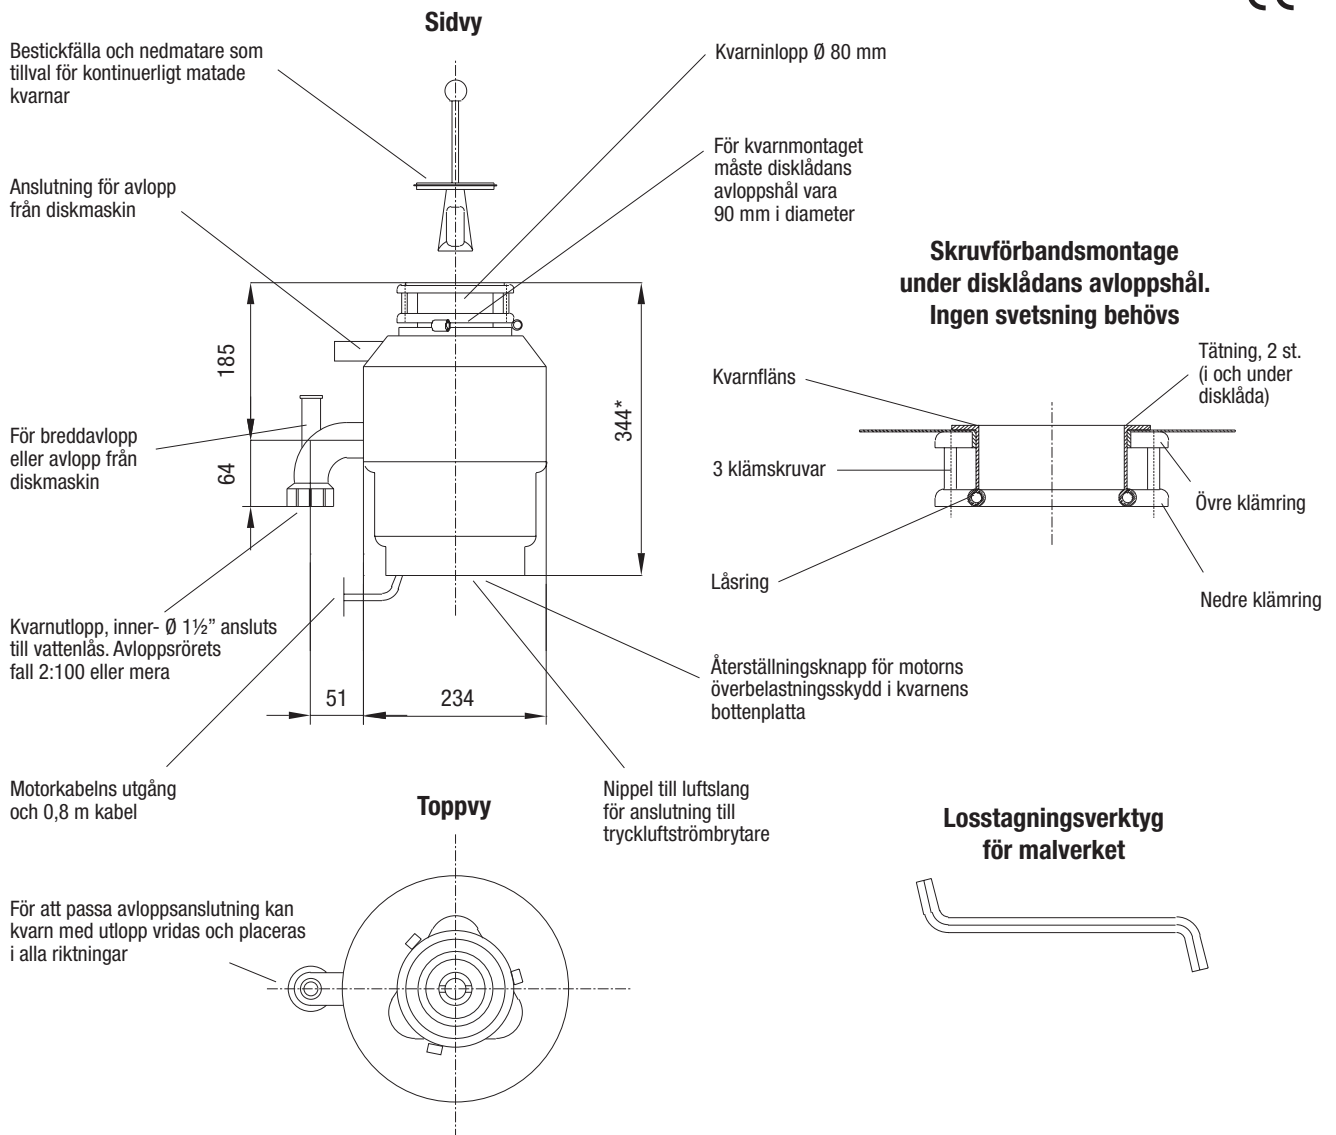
Sidvy

Bestickfälla och nedmatare som tillval för kontinuerligt matade kvarnar

Kvarninlopp Ø 80 mm

För kvarnmontaget måste disklådans avloppshål vara 90 mm i diameter

Anslutning för avlopp från diskmaskin

185

344*

64

För breddavlopp eller avlopp från diskmaskin

Kvarnutlopp, inner- Ø 1½" ansluts till vattenlås. Avloppsrörets fall 2:100 eller mera

51

234

Återställningsknapp för motorns överbelastningsskydd i kvarnens bottenplatta

Skruvförbandsmontage under disklådans avloppshål. Ingen svetsning behövs

Kvarnfläns

Tätning, 2 st. (i och under disklåda)

3 klämskruvar

Övre klämring

Låsring

Nedre klämring

Motorkabelns utgång och 0,8 m kabel

Toppvy

Nippel till luftslang för anslutning till tryckluftströmbrytare

Losstagningsverktyg för malverket

För att passa avloppsanslutning kan kvarn med utlopp vridas och placeras i alla riktningar